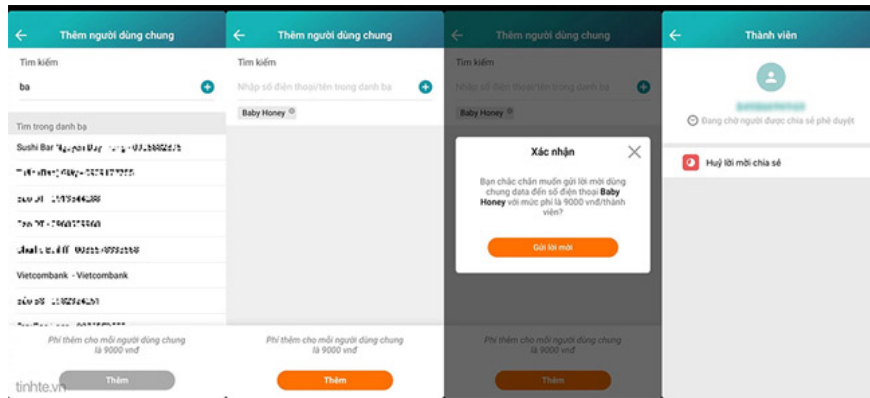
Thêm người dùng chung

Tìm kiếm

ba

Tìm trong danh bạ

Sushi Bar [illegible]

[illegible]

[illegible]

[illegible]

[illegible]

Vietcombank - Vietcombank

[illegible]

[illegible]

Phí thêm cho mỗi người dùng chung là 9000 vnđ

Thêm

tinhte.vn

Thêm người dùng chung

Tìm kiếm

Nhập số điện thoại/tên trong danh bạ

Baby Honey

Phí thêm cho mỗi người dùng chung là 9000 vnđ

Thêm

Thêm người dùng chung

Tìm kiếm

Nhập số điện thoại/tên trong danh bạ

Baby Honey

Xác nhận

Bạn chắc chắn muốn gửi lời mời dùng chung data đến số điện thoại Baby Honey với mức phí là 9000 vnđ/thành viên?

Gửi lời mời

Phí thêm cho mỗi người dùng chung là 9000 vnđ

Thêm

Thành viên

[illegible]

Đang chờ người được chia sẻ phê duyệt

Huỷ lời mời chia sẻ